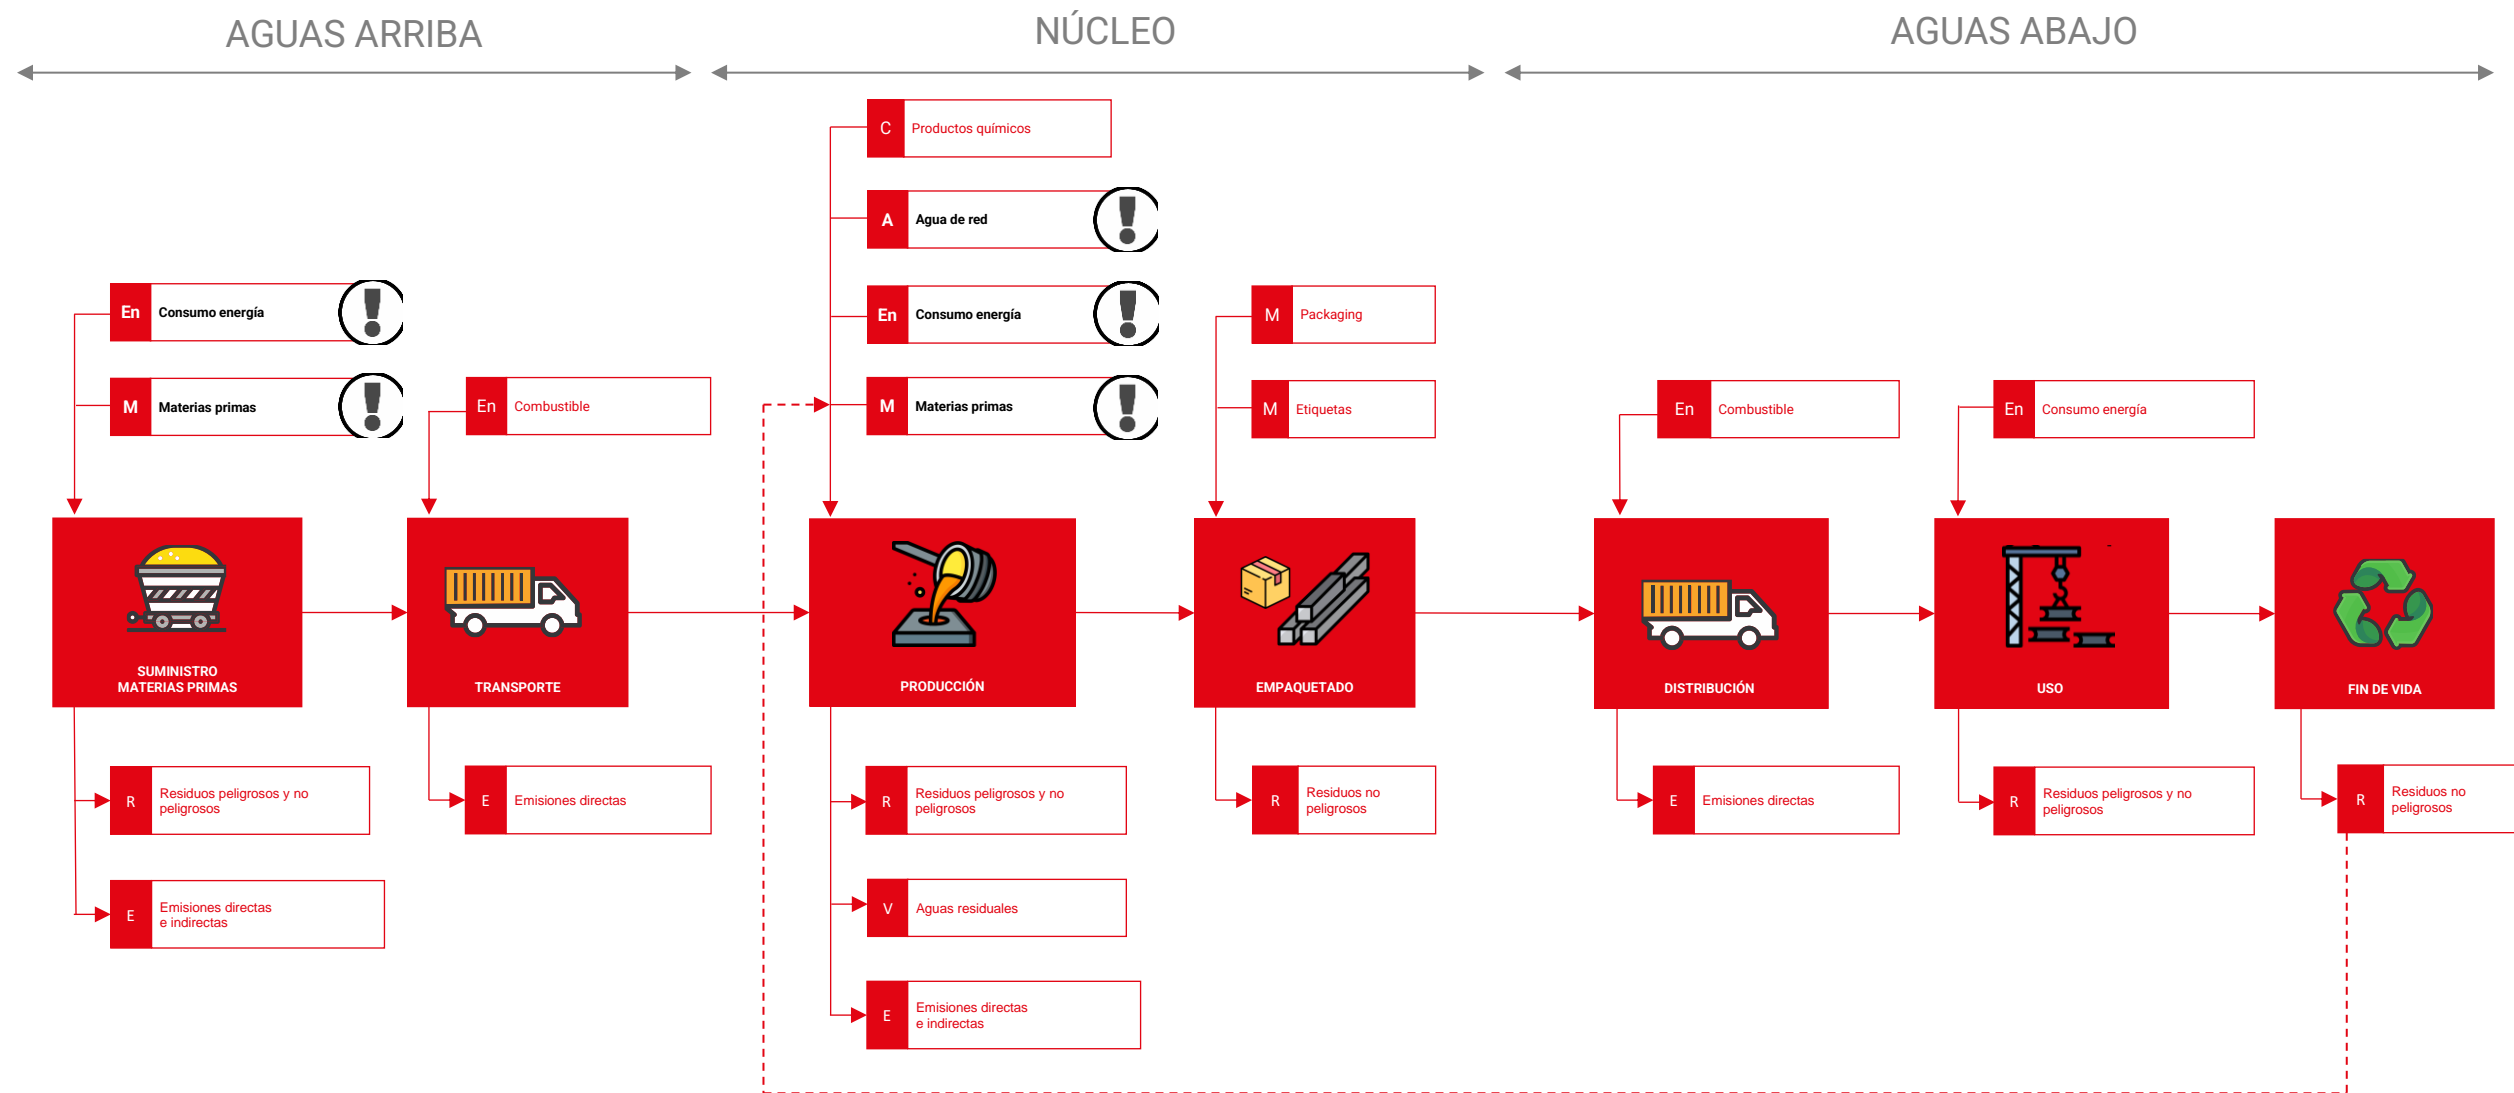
AGUAS ARRIBA

NÚCLEO

AGUAS ABAJO

En Consumo energía

M Materias primas

En Combustible

C Productos químicos

A Agua de red

En Consumo energía

M Materias primas

M Packaging

M Etiquetas

En Combustible

En Consumo energía

SUMINISTRO MATERIAS PRIMAS

TRANSPORTE

PRODUCCIÓN

EMPAQUETADO

DISTRIBUCIÓN

USO

FIN DE VIDA

R Residuos peligrosos y no peligrosos

E Emisiones directas e indirectas

E Emisiones directas

R Residuos peligrosos y no peligrosos

V Aguas residuales

E Emisiones directas e indirectas

R Residuos no peligrosos

E Emisiones directas

R Residuos peligrosos y no peligrosos

R Residuos no peligrosos